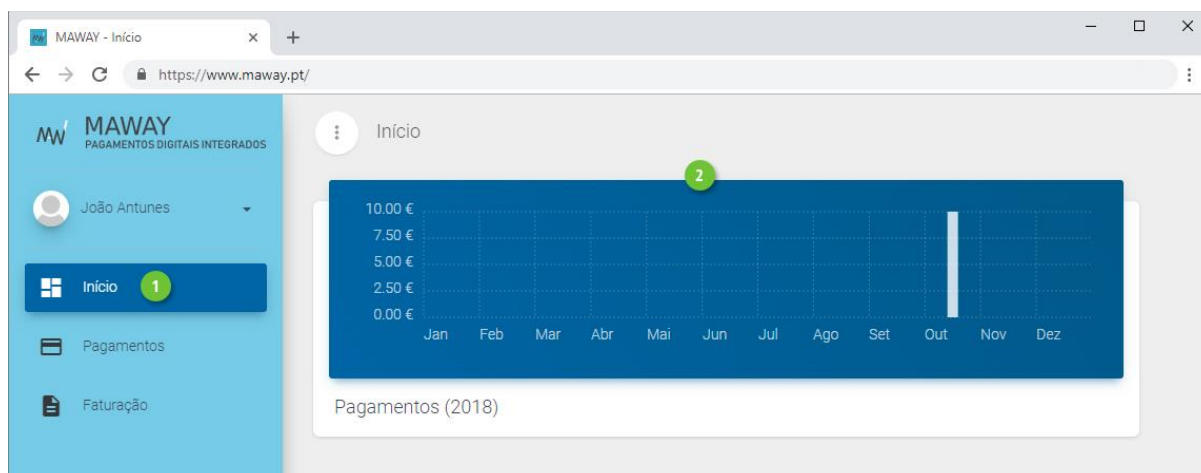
MAWAY - Início
https://www.maway.pt/

MAWAY
PAGAMENTOS DIGITAIS INTEGRADOS

João Antunes

Início 1

Pagamentos

Faturação

Início

2

10.00 €
7.50 €
5.00 €
2.50 €
0.00 €

Jan Feb Mar Abr Mai Jun Jul Ago Set Out Nov Dez

Pagamentos (2018)